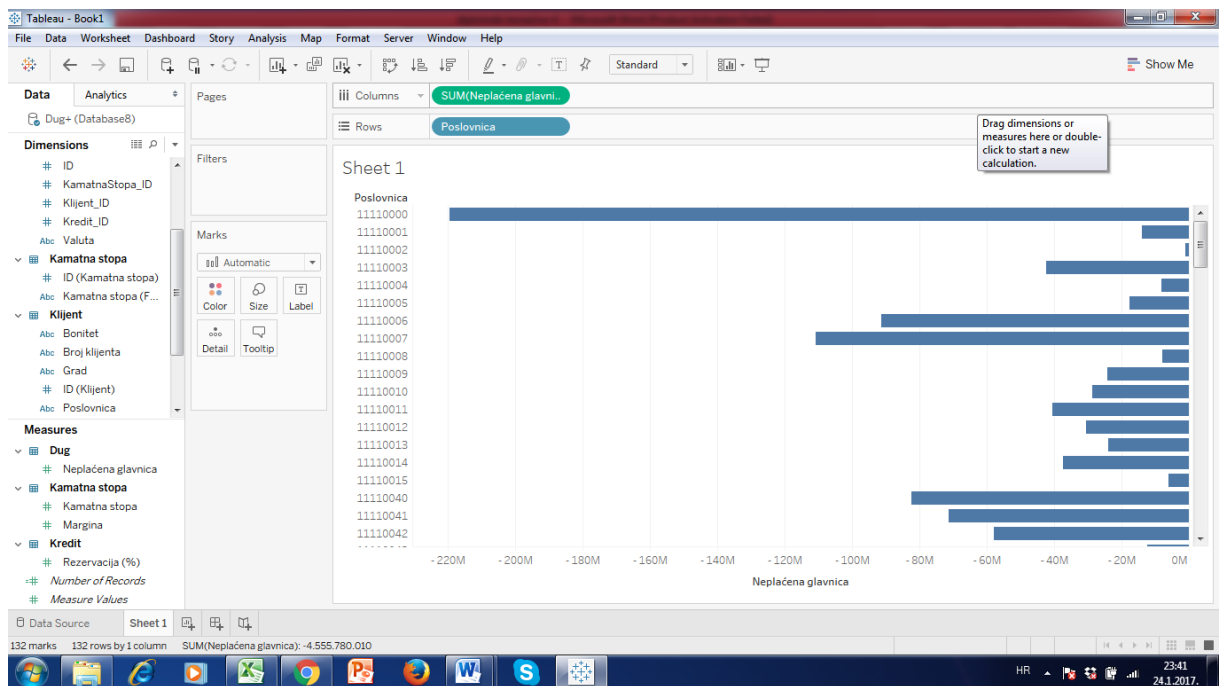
Tableau - Book1

File Data Worksheet Dashboard Story Analysis Map Format Server Window Help

Standard

Show Me

Data Analytics

Dug+ (Database8)

Dimensions

ID
KamatnaStopa_ID
Klijent_ID
Kredit_ID
Valuta
Kamatna stopa
ID (Kamatna stopa)
Kamatna stopa (F...
Klijent
Bonitet
Broj klijenta
Grad
ID (Klijent)
Poslovnica

Measures

Dug
Neplaćena glavnica
Kamatna stopa
Kamatna stopa
Margina
Kredit
Rezervacija (%)
Number of Records
Measure Values

Pages

Filters

Marks

Automatic

Color Size Label
Detail Tooltip

Columns SUM(Neplaćena glavni..

Rows Poslovnica

Drag dimensions or measures here or double-click to start a new calculation.

Sheet 1

Poslovnica

11110000
11110001
11110002
11110003
11110004
11110005
11110006
11110007
11110008
11110009
11110010
11110011
11110012
11110013
11110014
11110015
11110040
11110041
11110042

-220M -200M -180M -160M -140M -120M -100M -80M -60M -40M -20M 0M

Neplaćena glavnica

Data Source Sheet 1

132 marks 132 rows by 1 column SUM(Neplaćena glavnica): -4.555.780.010

HR 23:41 24.1.2017.